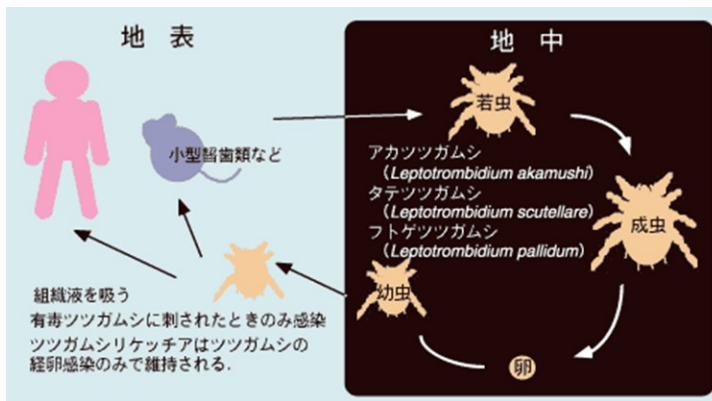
地表

地中

若虫

小型齧歯類など

アカツツガムシ
（Leptotrombidium akamushi）
タテツツガムシ
（Leptotrombidium scutellare）
フトゲツツガムシ
（Leptotrombidium pallidum）

成虫

幼虫

組織液を吸う
有毒ツツガムシに刺されたときのみ感染
ツツガムシリケッチアはツツガムシの経卵感染のみで維持される.

卵